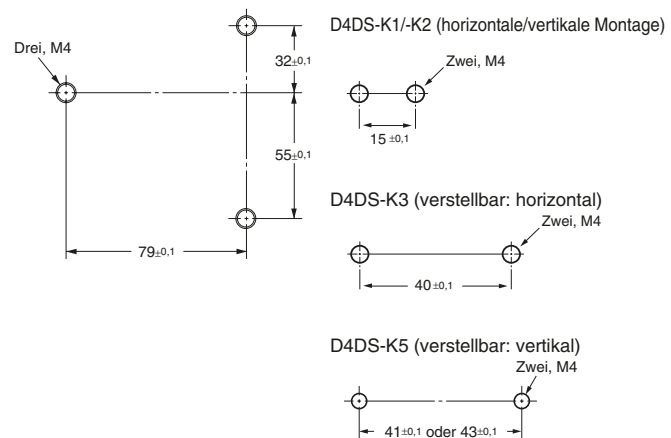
Drei, M4

$32_{\pm 0,1}$

$55_{\pm 0,1}$

$79_{\pm 0,1}$

D4DS-K1/-K2 (horizontale/vertikale Montage)

Zwei, M4

$15_{\pm 0,1}$

D4DS-K3 (verstellbar: horizontal)

Zwei, M4

$40_{\pm 0,1}$

D4DS-K5 (verstellbar: vertikal)

Zwei, M4

$41_{\pm 0,1}$ oder $43_{\pm 0,1}$